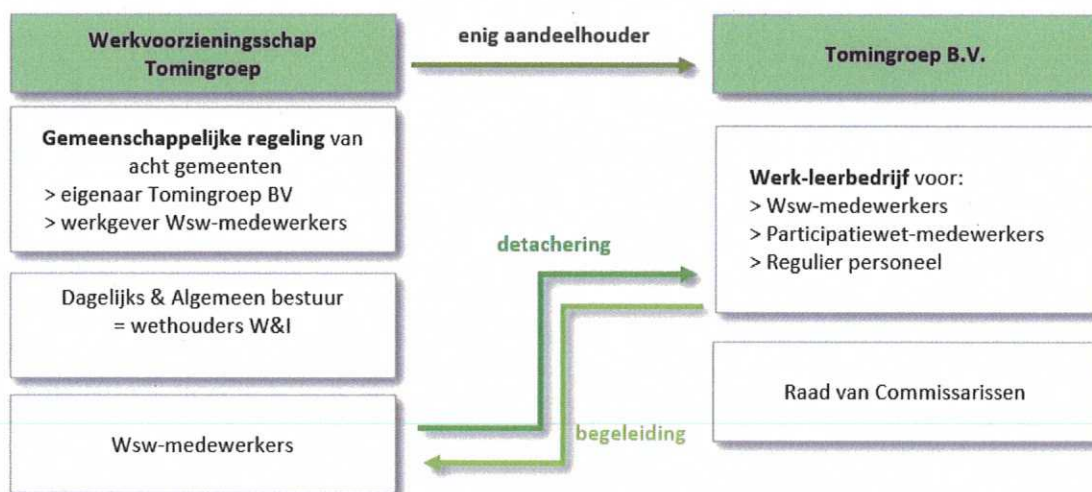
Werkvoorzieningsschap Tomingroep

enig aandeelhouder

Tomingroep B.V.

**Gemeenschappelijke regeling** van acht gemeenten
> eigenaar Tomingroep BV
> werkgever Wsw-medewerkers

Dagelijks & Algemeen bestuur
= wethouders W&I

Wsw-medewerkers

detachering

begeleiding

**Werk-leerbedrijf** voor:
> Wsw-medewerkers
> Participatiewet-medewerkers
> Regulier personeel

Raad van Commissarissen